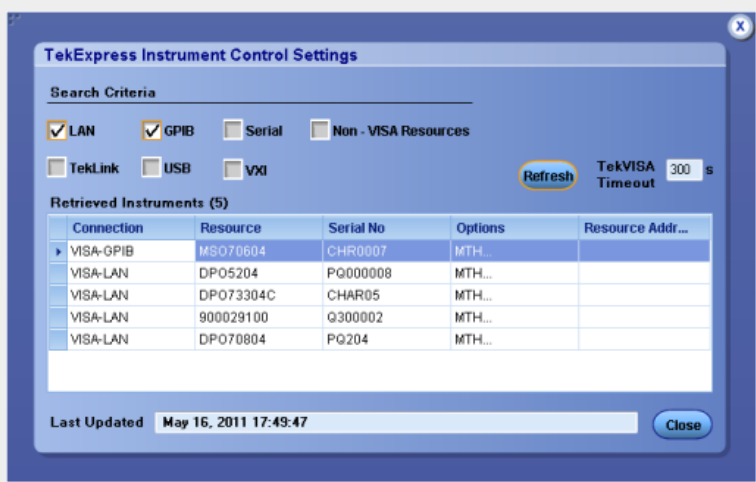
X

TekExpress Instrument Control Settings

Search Criteria

LAN GPIB Serial Non - VISA Resources

TekLink USB VXI

Refresh TekVISA Timeout 300 s

Retrieved Instruments (5)

| | Connection | Resource | Serial No | Options | Resource Addr... |
|---|---|---|---|---|---|
| ▸ | VISA-GPIB | MSO70604 | CHR0007 | MTH... | |
| | VISA-LAN | DPO5204 | PQ000008 | MTH... | |
| | VISA-LAN | DPO73304C | CHAR05 | MTH... | |
| | VISA-LAN | 900029100 | Q300002 | MTH... | |
| | VISA-LAN | DPO70804 | PQ204 | MTH... | |

Last Updated May 16, 2011 17:49:47

Close